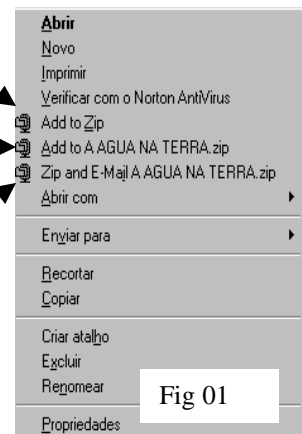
Abrir
Novo
Imprimir
Verificar com o Norton AntiVirus
Add to Zip
Add to A AGUA NA TERRA.zip
Zip and E-Mail A AGUA NA TERRA.zip
Abrir com
Enviar para
Recortar
Copiar
Criar atalho
Excluir
Renomear
Fig 01
Propriedades